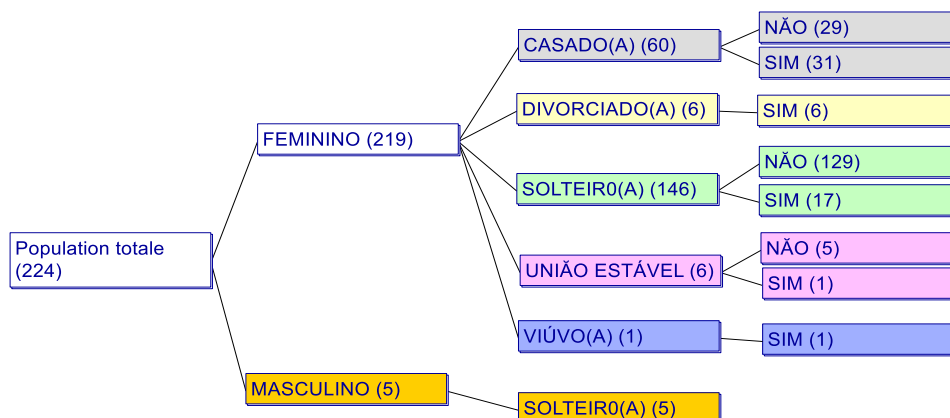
Population totale (224)

FEMININO (219)

CASADO(A) (60)

NÃO (29)

SIM (31)

DIVORCIADO(A) (6)

SIM (6)

SOLTEIR0(A) (146)

NÃO (129)

SIM (17)

UNIÃO ESTÁVEL (6)

NÃO (5)

SIM (1)

VIÚVO(A) (1)

SIM (1)

MASCULINO (5)

SOLTEIR0(A) (5)